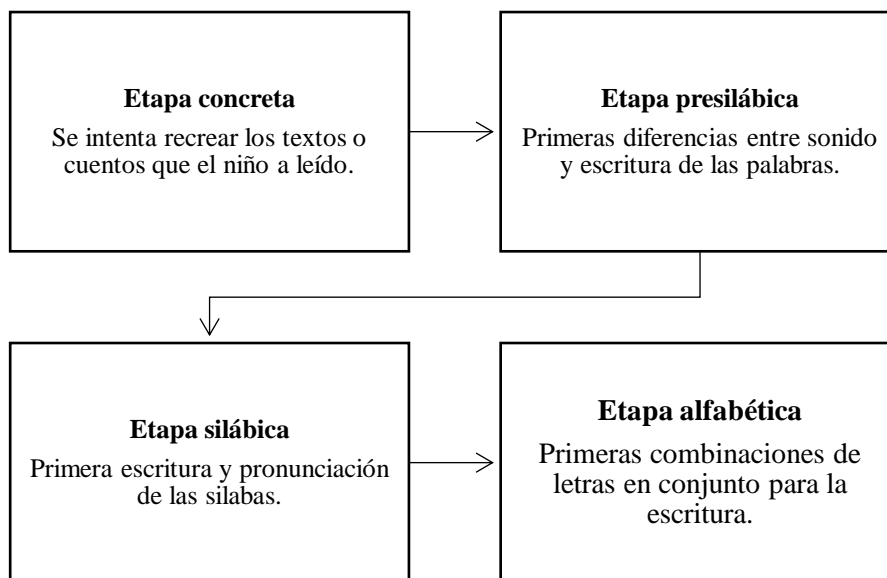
Etapa concreta
Se intenta recrear los textos o cuentos que el niño a leído.

Etapa presilábica
Primeras diferencias entre sonido y escritura de las palabras.

Etapa silábica
Primera escritura y pronunciación de las silabas.

Etapa alfabética
Primeras combinaciones de letras en conjunto para la escritura.